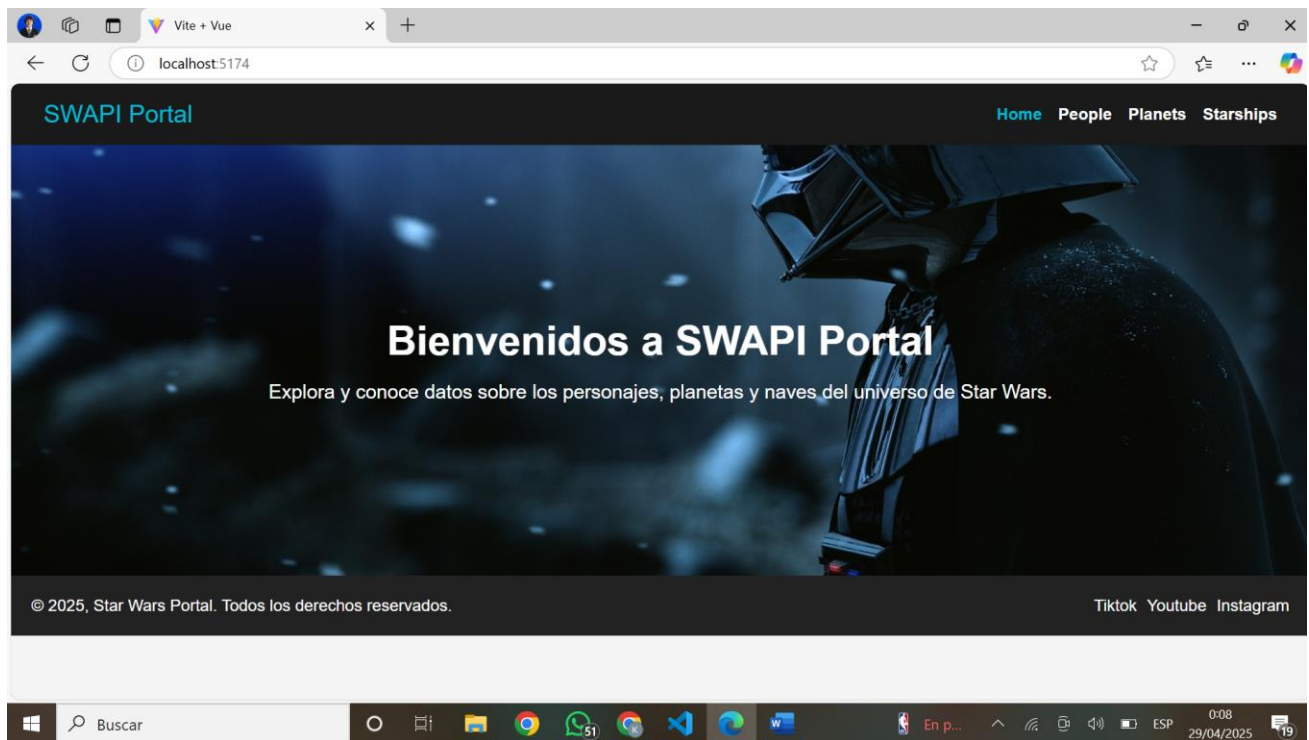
Vite + Vue

localhost:5174

SWAPI Portal

Home People Planets Starships

Bienvenidos a SWAPI Portal

Explora y conoce datos sobre los personajes, planetas y naves del universo de Star Wars.

© 2025, Star Wars Portal. Todos los derechos reservados.

Tiktok Youtube Instagram

Buscar

51

En p...

ESP

0:08
29/04/2025

19